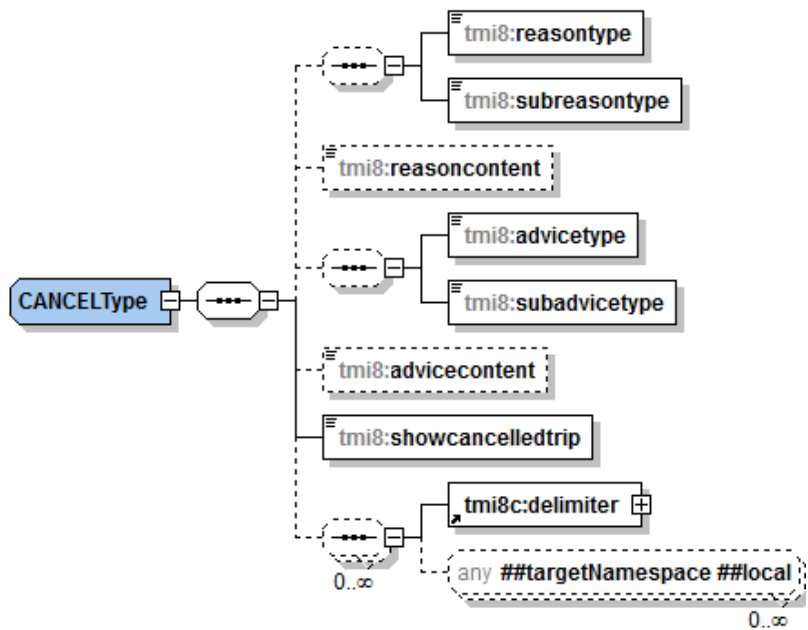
tmi8:reasontype

tmi8:subreasontype

tmi8:reasoncontent

tmi8:advicetype

CANCELType

tmi8:subadvicetype

tmi8:advicecontent

tmi8:showcancelledtrip

tmi8c:delimiter

any ##targetNamespace ##local

0..∞

0..∞